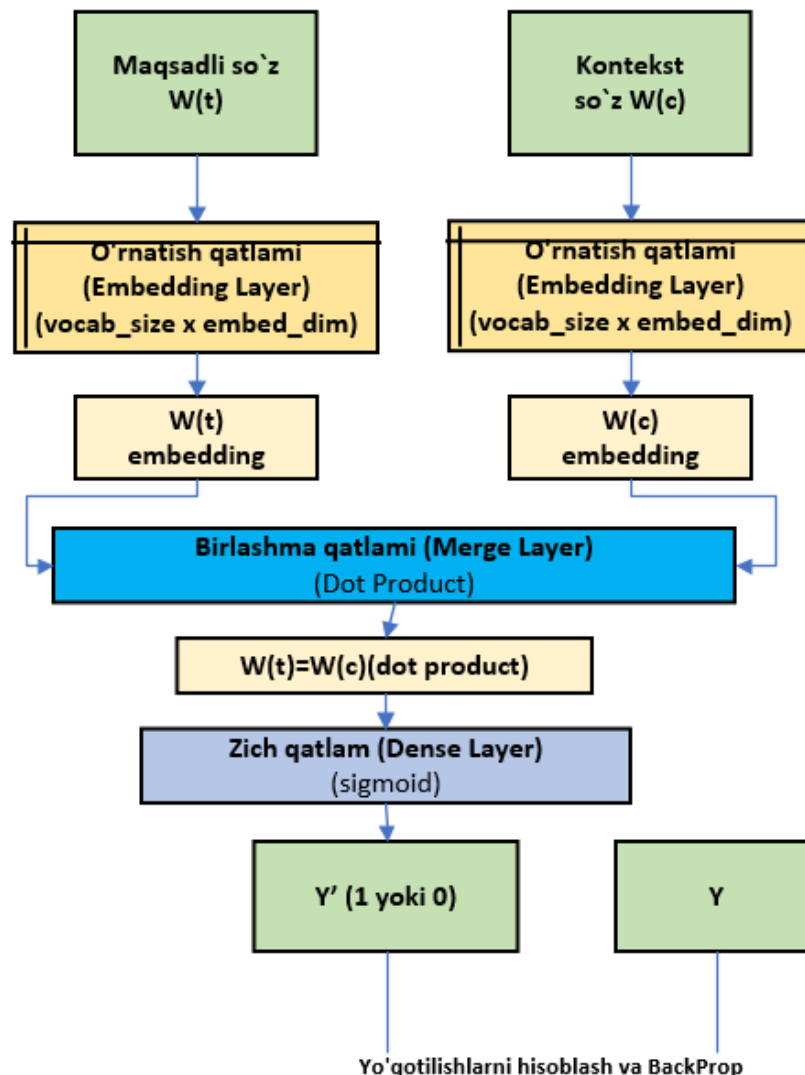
Maqsadli so`z W(t)

Kontekst so`z W(c)

O'rnatish qatlami (Embedding Layer) (vocab_size x embed_dim)

O'rnatish qatlami (Embedding Layer) (vocab_size x embed_dim)

W(t) embedding

W(c) embedding

Birlashma qatlami (Merge Layer) (Dot Product)

W(t)=W(c)(dot product)

Zich qatlam (Dense Layer) (sigmoid)

Y' (1 yoki 0)

Y

Yo'qotilishlarni hisoblash va BackProp